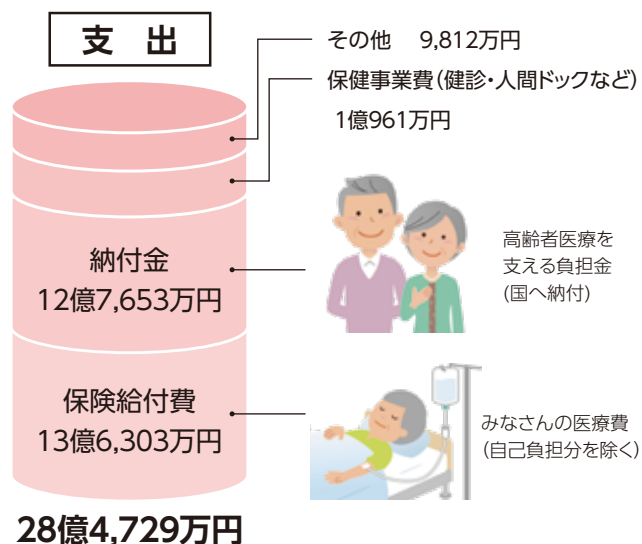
支出

その他　9,812万円

保健事業費(健診・人間ドックなど)
1億961万円

納付金
12億7,653万円

高齢者医療を支える負担金(国へ納付)

保険給付費
13億6,303万円

みなさんの医療費(自己負担分を除く)

28億4,729万円